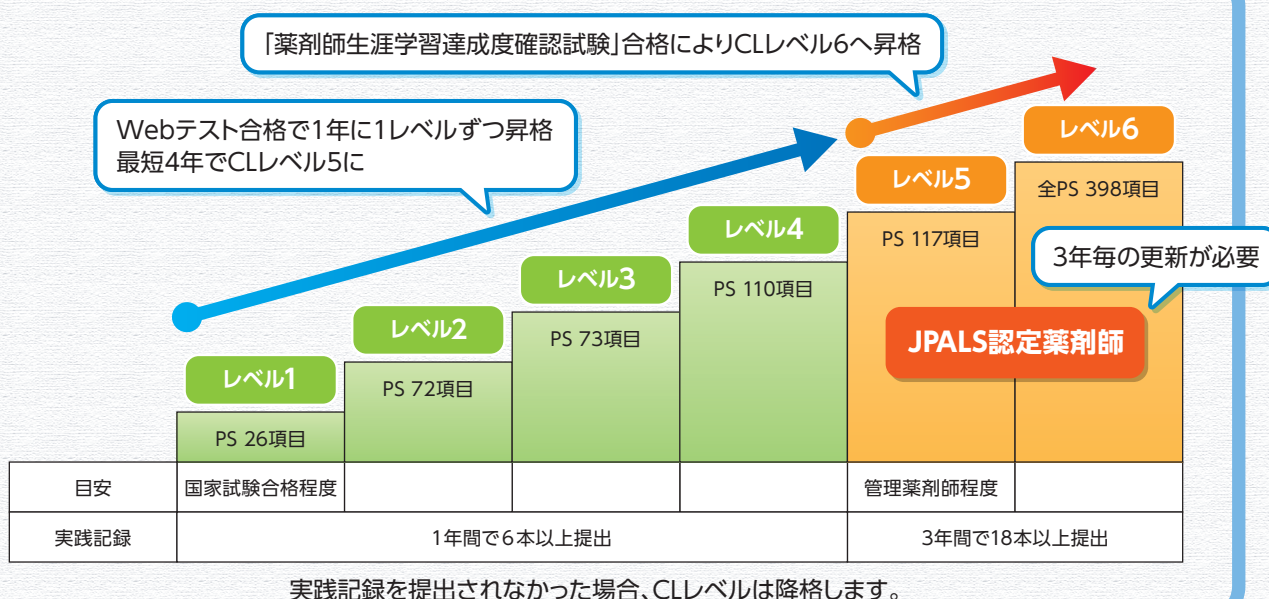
「薬剤師生涯学習達成度確認試験」合格によりCLレベル6へ昇格

Webテスト合格で1年に1レベルずつ昇格
最短4年でCLレベル5に

レベル1
PS 26項目

レベル2
PS 72項目

レベル3
PS 73項目

レベル4
PS 110項目

レベル5
PS 117項目

レベル6
全PS 398項目

3年毎の更新が必要

JPALS認定薬剤師

| 目安 | 国家試験合格程度 | | | | 管理薬剤師程度 | |
|---|---|---|---|---|---|---|
| 実践記録 | 1年間で6本以上提出 | | | | 3年間で18本以上提出 | |

実践記録を提出されなかった場合、CLレベルは降格します。